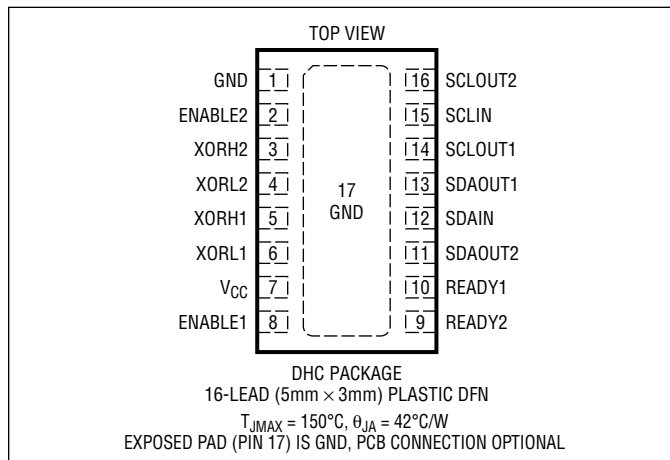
TOP VIEW

GND 1
ENABLE2 2
XORH2 3
XORL2 4
XORH1 5
XORL1 6
$V_{CC}$ 7
ENABLE1 8

17
GND

16 SCLOUT2
15 SCLIN
14 SCLOUT1
13 SDAOUT1
12 SDAIN
11 SDAOUT2
10 READY1
9 READY2

DHC PACKAGE
16-LEAD (5mm $\times$ 3mm) PLASTIC DFN
$T_{JMAX}$ = 150°C, $\theta_{JA}$ = 42°C/W
EXPOSED PAD (PIN 17) IS GND, PCB CONNECTION OPTIONAL